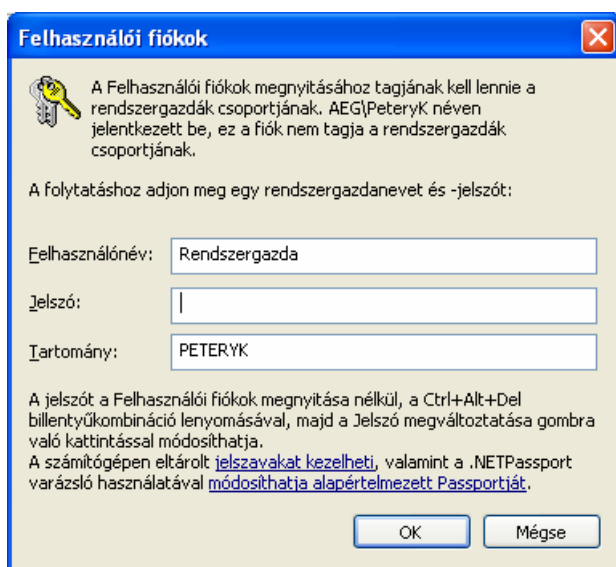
Felhasználói fiókok

A Felhasználói fiókok megnyitásához tagjának kell lennie a rendszergazdák csoportjának. AEG\PeteryK néven jelentkezett be, ez a fiók nem tagja a rendszergazdák csoportjának.

A folytatáshoz adjon meg egy rendszergazdanevet és -jelszót:

Felhasználónév: Rendszergazda

Jelszó:

Tartomány: PETERYK

A jelszót a Felhasználói fiókok megnyitása nélkül, a Ctrl+Alt+Del billentyűkombináció lenyomásával, majd a Jelszó megváltoztatása gombra való kattintással módosíthatja.
A számítógépen eltárolt jelszavakat kezelheti, valamint a .NETPassport varázsló használatával módosíthatja alapértelmezett Passportját.

OK

Mégse